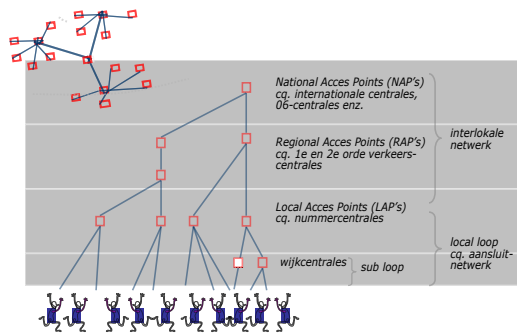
National Acces Points (NAP's) cq. internationale centrales, 06-centrales enz.

Regional Acces Points (RAP's) cq. 1e en 2e orde verkeers-centrales

interlokale netwerk

Local Acces Points (LAP's) cq. nummercentrales

wijkcentrales

sub loop

local loop cq. aansluit-netwerk